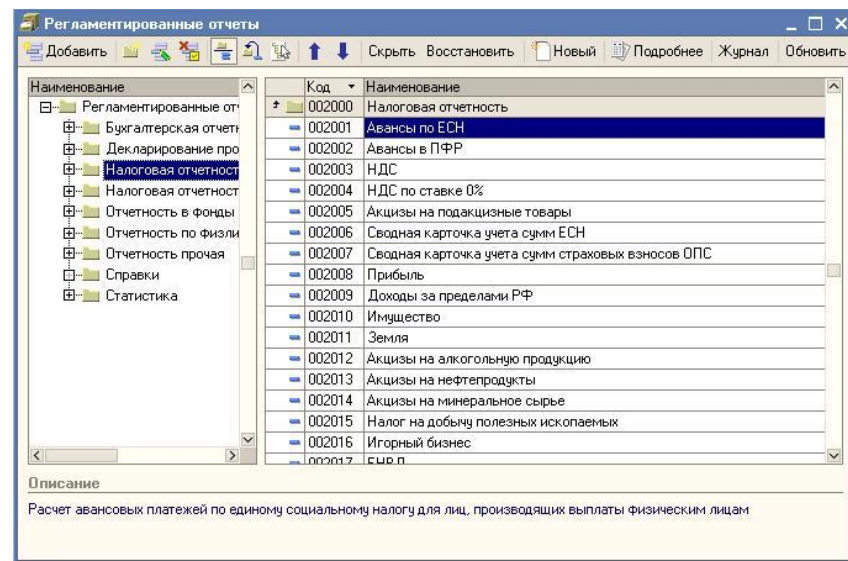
Регламентированные отчеты

Добавить | Скрыть | Восстановить | Новый | Подробнее | Журнал | Обновить

Наименование
Регламентированные отч
Бухгалтерская отчетн
Декларирование про
Налоговая отчетност
Налоговая отчетност
Отчетность в фонды
Отчетность по физли
Отчетность прочая
Справки
Статистика

| Код | Наименование |
|---|---|
| 002000 | Налоговая отчетность |
| 002001 | Авансы по ЕСН |
| 002002 | Авансы в ПФР |
| 002003 | НДС |
| 002004 | НДС по ставке 0% |
| 002005 | Акцизы на подакцизные товары |
| 002006 | Сводная карточка учета сумм ЕСН |
| 002007 | Сводная карточка учета сумм страховых взносов ОПС |
| 002008 | Прибыль |
| 002009 | Доходы за пределами РФ |
| 002010 | Имущество |
| 002011 | Земля |
| 002012 | Акцизы на алкогольную продукцию |
| 002013 | Акцизы на нефтепродукты |
| 002014 | Акцизы на минеральное сырье |
| 002015 | Налог на добычу полезных ископаемых |
| 002016 | Игорный бизнес |
| 002017 | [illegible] |

Описание

Расчет авансовых платежей по единому социальному налогу для лиц, производящих выплаты физическим лицам